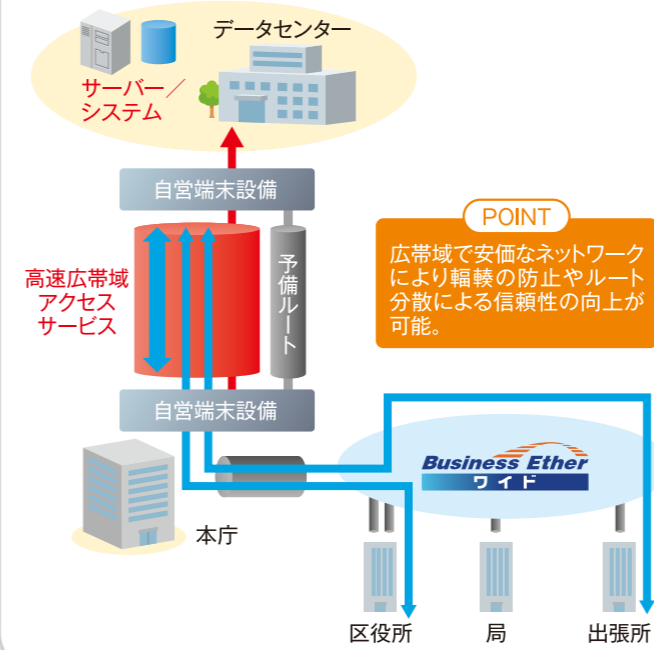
データセンター

サーバー／システム

自営端末設備

POINT

広帯域で安価なネットワークにより輻輳の防止やルート分散による信頼性の向上が可能。

高速広帯域アクセスサービス

予備ルート

自営端末設備

Business Ether
ワイド

本庁

区役所

局

出張所